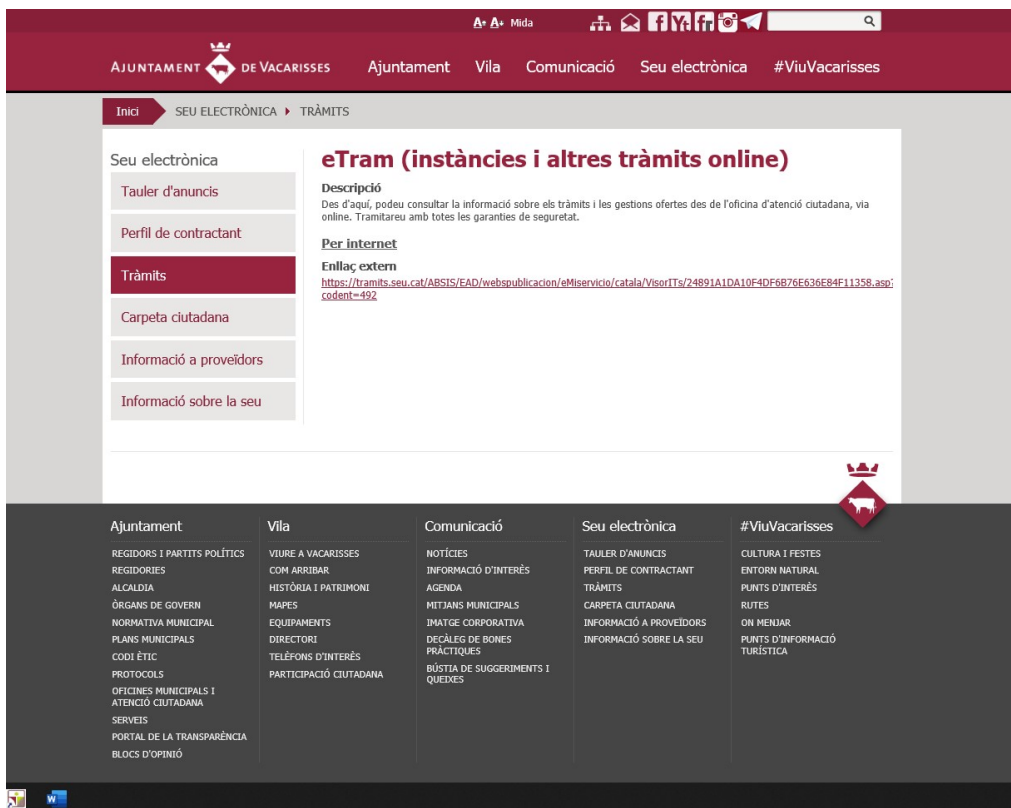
A- A+ Mida

AJUNTAMENT DE VACARISSES

Ajuntament Vila Comunicació Seu electrònica #ViuVacarisses

Inici SEU ELECTRÒNICA ▸ TRÀMITS

Seu electrònica

Tauler d'anuncis

Perfil de contractant

Tràmits

Carpeta ciutadana

Informació a proveïdors

Informació sobre la seu

eTram (instàncies i altres tràmits online)

Descripció

Des d'aquí, podeu consultar la informació sobre els tràmits i les gestions ofertes des de l'oficina d'atenció ciutadana, via online. Tramitareu amb totes les garanties de seguretat.

Per internet

Enllaç extern

https://tramits.seu.cat/ABSIS/EAD/webspublicacion/eMiservicio/catala/VisorITs/24891A1DA10F4DF6B76E636E84F11358.asp?codent=492

Ajuntament

REGIDORS I PARTITS POLÍTICS
REGIDORIES
ALCALDIA
ÒRGANS DE GOVERN
NORMATIVA MUNICIPAL
PLANS MUNICIPALS
CODI ÈTIC
PROTOCOLS
OFICINES MUNICIPALS I ATENCIÓ CIUTADANA
SERVEIS
PORTAL DE LA TRANSPARÈNCIA
BLOCS D'OPINIÓ

Vila

VIURE A VACARISSES
COM ARRIBAR
HISTÒRIA I PATRIMONI
MAPES
EQUIPAMENTS
DIRECTORI
TELÈFONS D'INTERÈS
PARTICIPACIÓ CIUTADANA

Comunicació

NOTÍCIES
INFORMACIÓ D'INTERÈS
AGENDA
MITJANS MUNICIPALS
IMATGE CORPORATIVA
DECÀLEG DE BONES PRÀCTIQUES
BÚSTIA DE SUGGERIMENTS I QUEIXES

Seu electrònica

TAULER D'ANUNCIS
PERFIL DE CONTRACTANT
TRÀMITS
CARPETA CIUTADANA
INFORMACIÓ A PROVEÏDORS
INFORMACIÓ SOBRE LA SEU

#ViuVacarisses

CULTURA I FESTES
ENTORN NATURAL
PUNTS D'INTERÈS
RUTES
ON MENJAR
PUNTS D'INFORMACIÓ TURÍSTICA